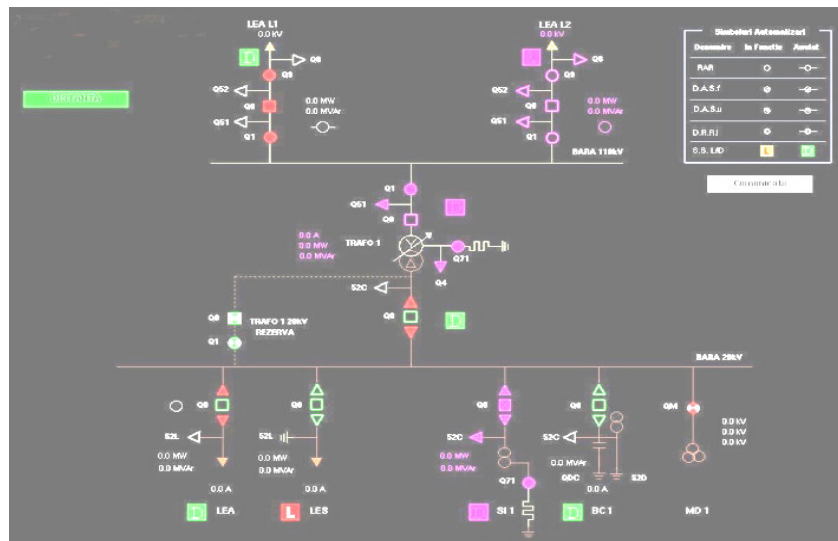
LEA L1
0.0 kV
D
Q8
Q9
Q52
Q0
Q51
Q1
0.0 MW
0.0 MVAr

LEA L2
0.0 kV
Q8
Q9
Q52
Q0
Q51
Q1
0.0 MW
0.0 MVAr
BARA 110kV

Simboluri Automatizari
| Denumire | In Functie | Anulat |
|---|---|---|
| RAR | | |
| D.A.S.f | | |
| D.A.S.u | | |
| D.R.R.I | | |
| S.S. L/D | L | D |

Comunicatie

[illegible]

Q1
Q51
Q0
0.0 A
0.0 MW
0.0 MVAr
TRAFO 1
Q71
Q4
52C
Q0
D
Q0
TRAFO 1 20kV
REZERVA
Q1
BARA 20kV

Q0
52L
0.0 MW
0.0 MVAr
0.0 A
D LEA

Q0
52L
0.0 MW
0.0 MVAr
0.0 A
L LES

Q0
52C
0.0 MW
0.0 MVAr
Q71
SI 1

Q0
52C
0.0 MVAr
QDC
52D
0.0 A
D BC 1

QM
0.0 kV
0.0 kV
0.0 kV
MD 1